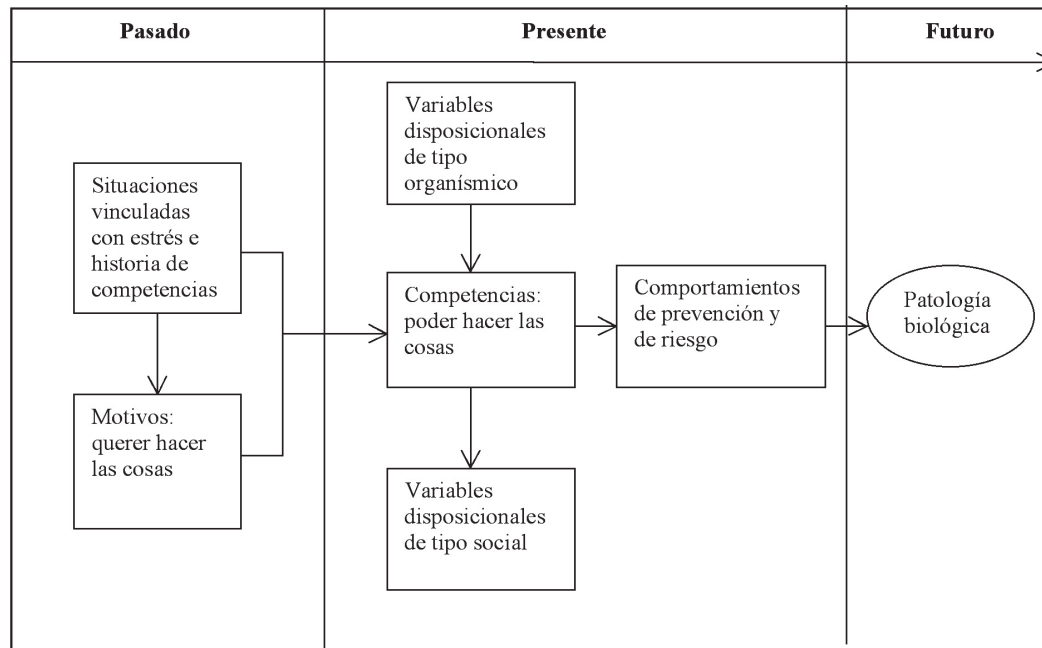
Pasado

Presente

Futuro

Situaciones vinculadas con estrés e historia de competencias

Motivos: querer hacer las cosas

Variables disposicionales de tipo organísmico

Competencias: poder hacer las cosas

Variables disposicionales de tipo social

Comportamientos de prevención y de riesgo

Patología biológica